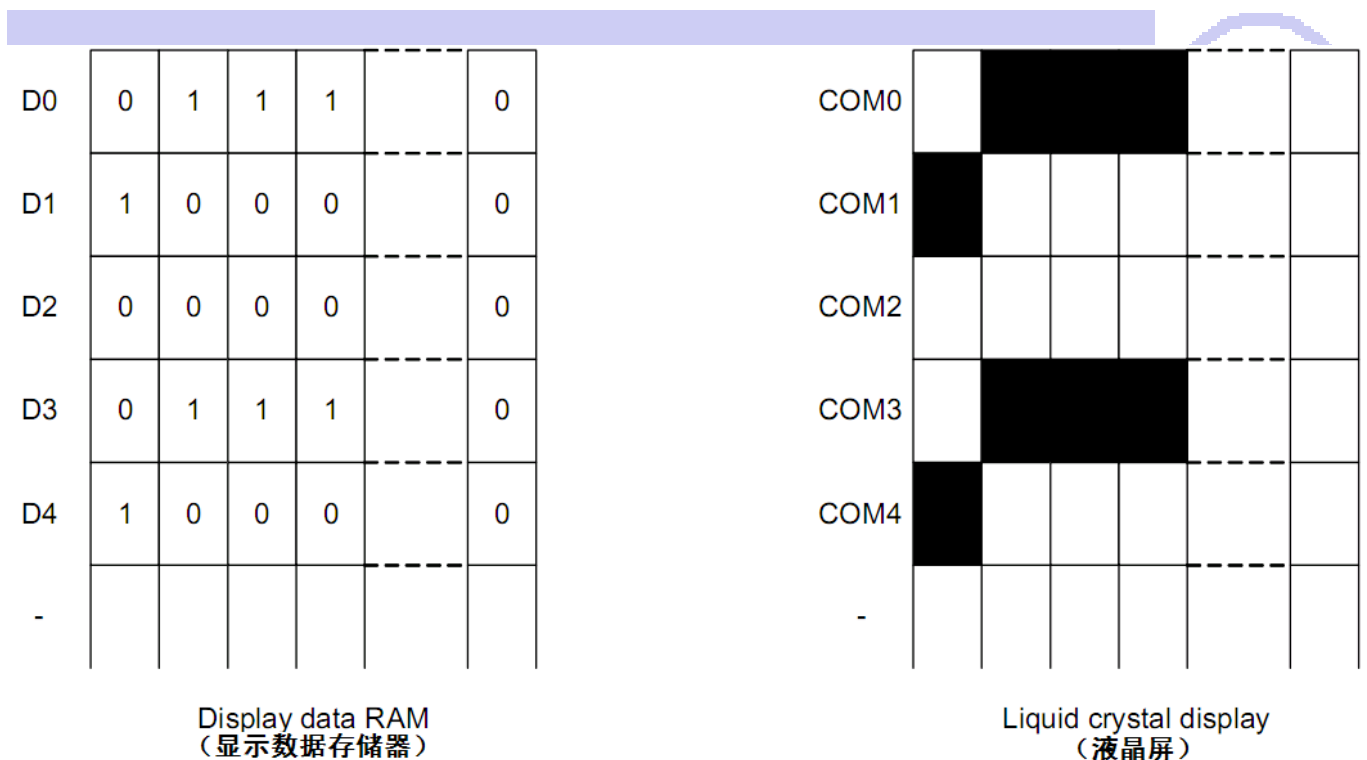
| | | | | | | |
|---|---|---|---|---|---|---|
| D0 | 0 | 1 | 1 | 1 | | 0 |
| D1 | 1 | 0 | 0 | 0 | | 0 |
| D2 | 0 | 0 | 0 | 0 | | 0 |
| D3 | 0 | 1 | 1 | 1 | | 0 |
| D4 | 1 | 0 | 0 | 0 | | 0 |
| - | | | | | | |

COM0
COM1
COM2
COM3
COM4
-

Display data RAM
（显示数据存储器）

Liquid crystal display
（液晶屏）